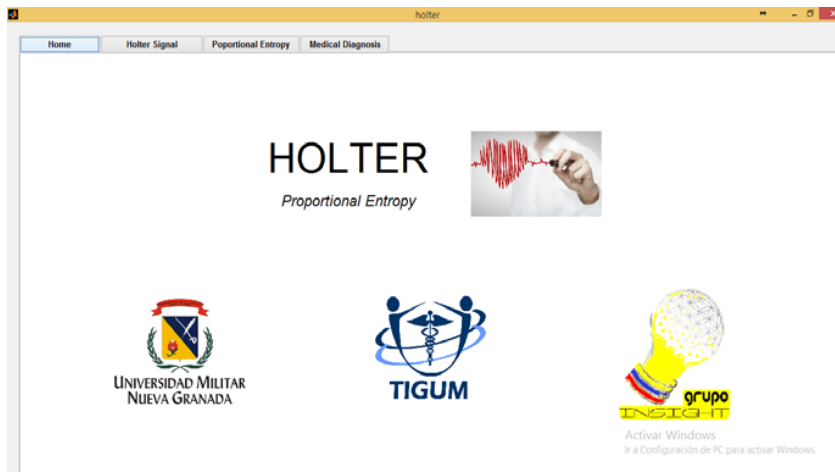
holter

Home
Holter Signal
Poportional Entropy
Medical Diagnosis

HOLTER

Proportional Entropy

UNIVERSIDAD MILITAR
NUEVA GRANADA

TIGUM

grupo
INSIGHT

Activar Windows
Ir a Configuración de PC para activar Windows.